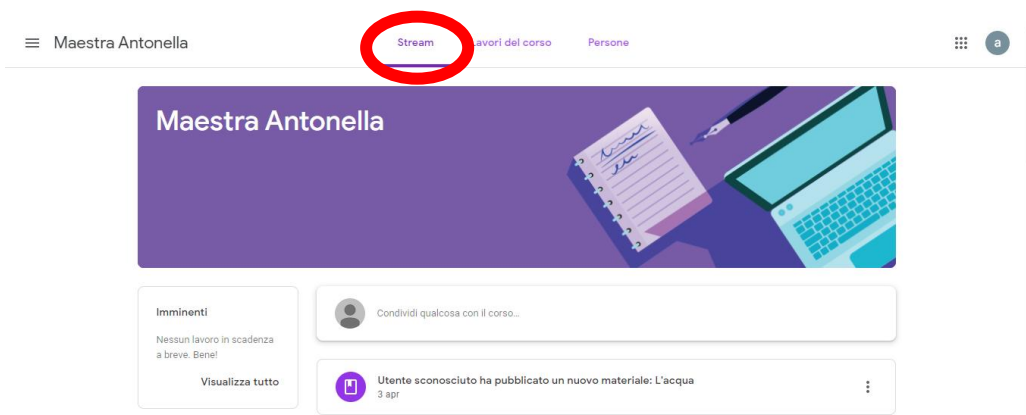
Maestra Antonella

Stream

Lavori del corso

Persone

a

Maestra Antonella

Imminenti

Nessun lavoro in scadenza a breve. Bene!

Visualizza tutto

Condividi qualcosa con il corso...

Utente sconosciuto ha pubblicato un nuovo materiale: L'acqua

3 apr